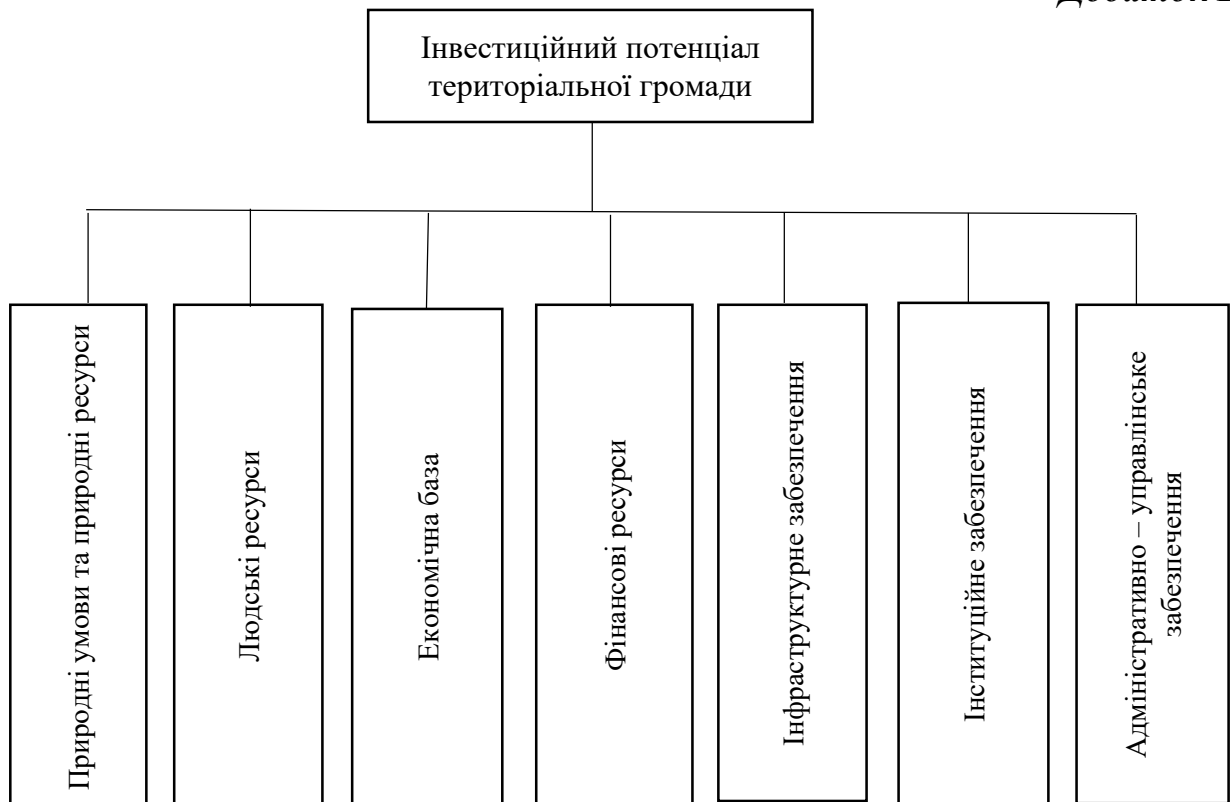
Додаток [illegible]

Інвестиційний потенціал територіальної громади

Природні умови та природні ресурси

Людські ресурси

Економічна база

Фінансові ресурси

Інфраструктурне забезпечення

Інституційне забезпечення

Адміністративно – управлінське забезпечення